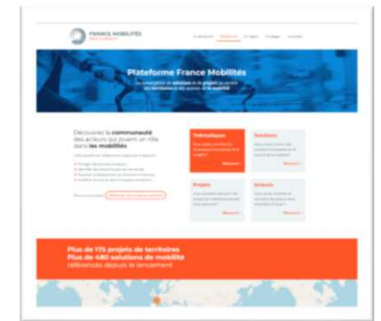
FRANCE MOBILITÉS

Plateforme France Mobilités

Découvrez la communauté des acteurs qui jouent un rôle dans les mobilités

Thématiques

Solutions

Projets

Acteurs

Plus de 175 projets de territoires
Plus de 480 solutions de mobilité
référencés depuis le lancement